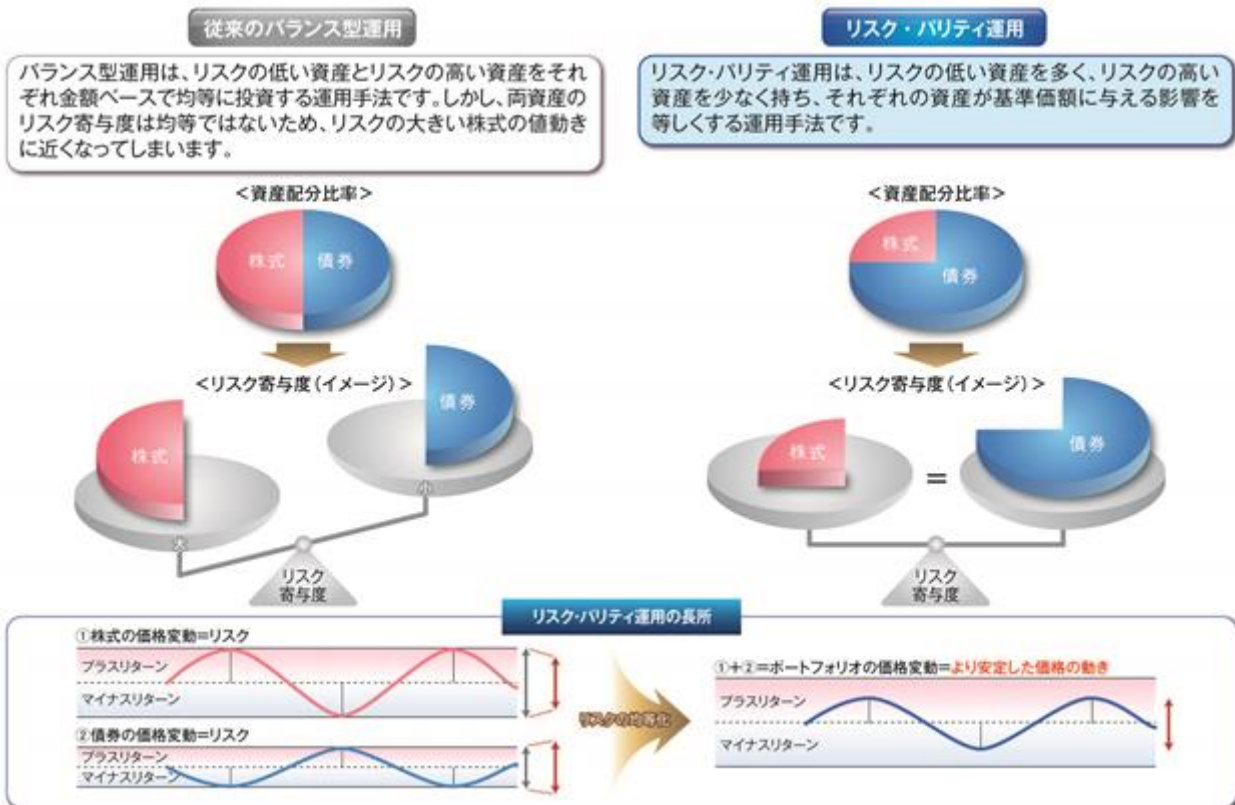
従来のバランス型運用

バランス型運用は、リスクの低い資産とリスクの高い資産をそれぞれ金額ベースで均等に投資する運用手法です。しかし、両資産のリスク寄与度は均等ではないため、リスクの大きい株式の値動きに近くなってしまいます。

<資産配分比率>

株式 債券

<リスク寄与度（イメージ）>

株式 債券

大 小

リスク寄与度

リスク・パリティ運用

リスク・パリティ運用は、リスクの低い資産を多く、リスクの高い資産を少なく持ち、それぞれの資産が基準価額に与える影響を等しくする運用手法です。

<資産配分比率>

株式 債券

<リスク寄与度（イメージ）>

株式 = 債券

リスク寄与度

リスク・パリティ運用の長所

①株式の価格変動=リスク

プラスリターン

マイナスリターン

②債券の価格変動=リスク

プラスリターン

マイナスリターン

リスクの均等化

①+②=ポートフォリオの価格変動=より安定した価格の動き

プラスリターン

マイナスリターン